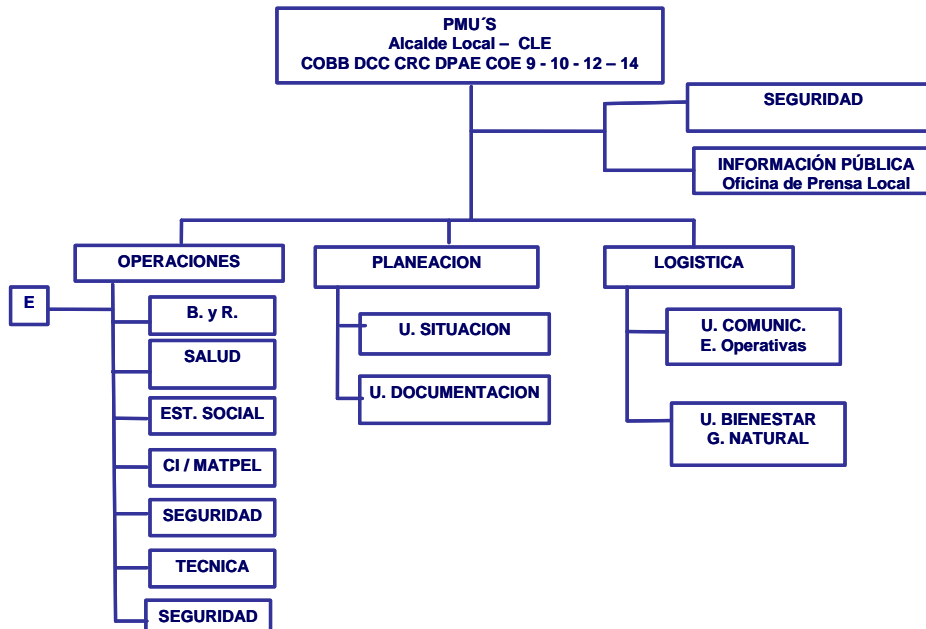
PMU´S
Alcalde Local – CLE
COBB DCC CRC DPAE COE 9 - 10 - 12 – 14

SEGURIDAD

INFORMACIÓN PÚBLICA
Oficina de Prensa Local

OPERACIONES

E

B. y R.

SALUD

EST. SOCIAL

CI / MATPEL

SEGURIDAD

TECNICA

SEGURIDAD

PLANEACION

U. SITUACION

U. DOCUMENTACION

LOGISTICA

U. COMUNIC.
E. Operativas

U. BIENESTAR
G. NATURAL